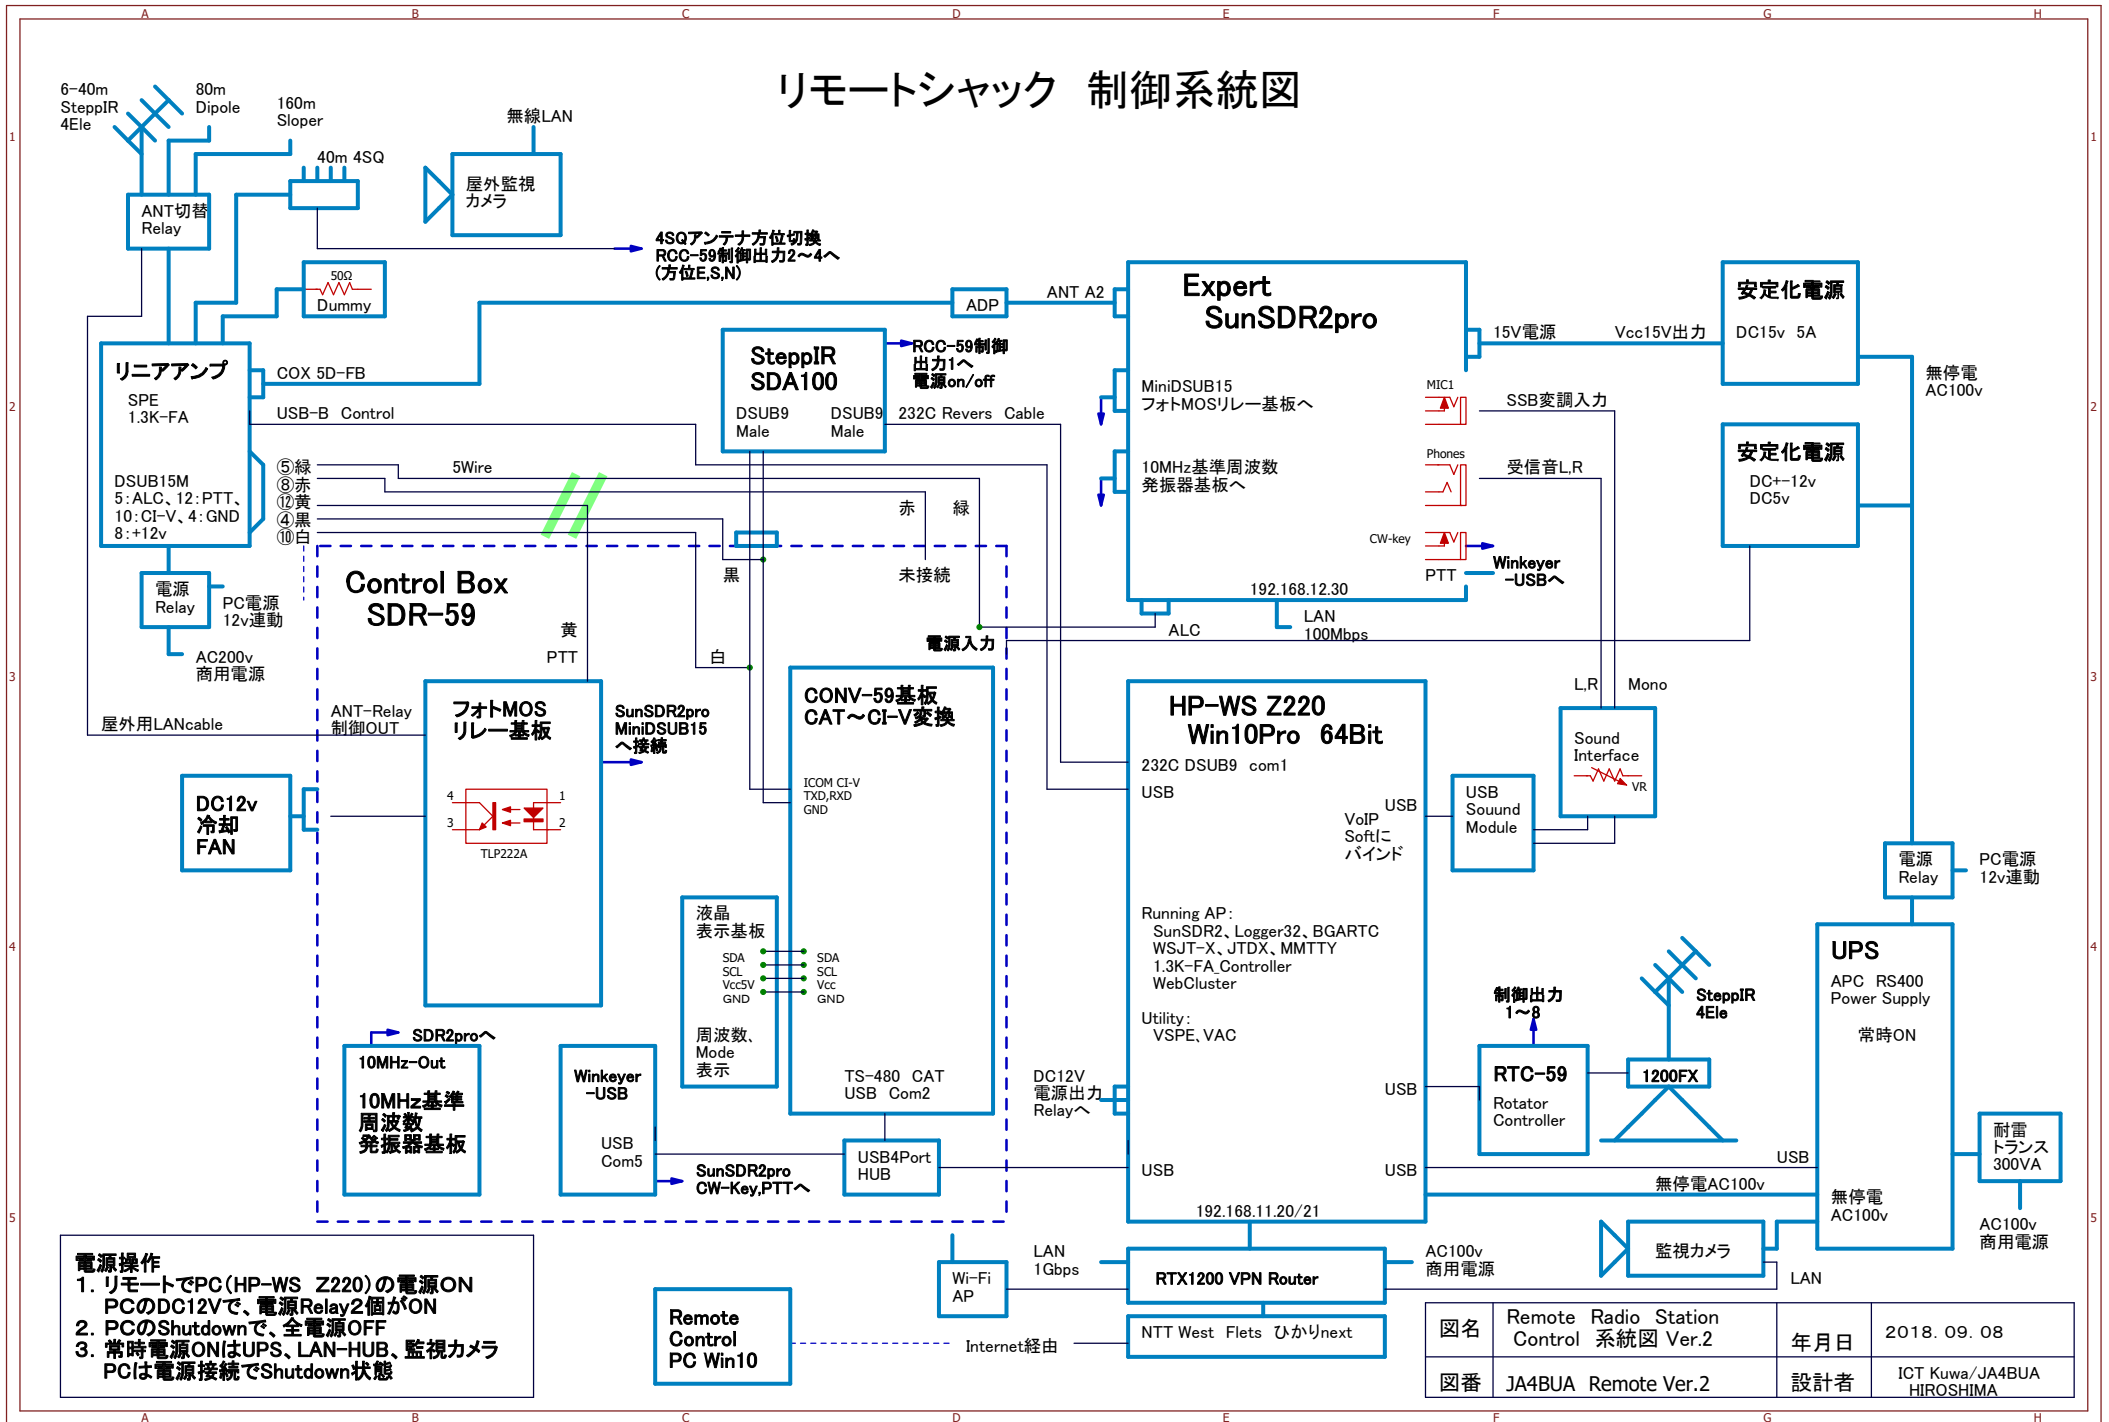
リモートシャック 制御系統図

6-40m SteppIR 4Ele
80m Dipole
160m Sloper
40m 4SQ
無線LAN
屋外監視カメラ
ANT切替 Relay
4SQアンテナ方位切換 RCC-59制御出力2～4へ (方位E,S,N)
50Ω Dummy
ADP
ANT A2
Expert SunSDR2pro
15V電源
Vcc15V出力
安定化電源 DC15v 5A
無停電 AC100v
リニアアンプ SPE 1.3K-FA
COX 5D-FB
USB-B Control
DSUB15M 5:ALC、12:PTT、10:CI-V、4:GND 8:+12v
SteppIR SDA100
DSUB9 Male
DSUB9 Male
RCC-59制御 出力1へ 電源on/off
232C Revers Cable
MiniDSUB15 フォトMOSリレー基板へ
MIC1
SSB変調入力
Phones
受信音L,R
10MHz基準周波数 発振器基板へ
安定化電源 DC+-12v DC5v
CW-key
Winkeyer -USBへ
PTT
192.168.12.30
ALC
LAN 100Mbps
⑤緑
⑧赤
⑫黄
④黒
⑩白
5Wire
赤
緑
黒
未接続
電源 Relay
PC電源 12v連動
AC200v 商用電源
Control Box SDR-59
黄
PTT
白
電源入力
屋外用LANcable
ANT-Relay 制御OUT
フォトMOS リレー基板
4 1 3 2
TLP222A
SunSDR2pro MiniDSUB15 へ接続
CONV-59基板 CAT～CI-V変換
ICOM CI-V TXD,RXD GND
HP-WS Z220 Win10Pro 64Bit
232C DSUB9 com1
USB
USB
VoIP Softに バインド
USB Souund Module
Sound Interface
VR
L,R
Mono
DC12v 冷却 FAN
液晶 表示基板
SDA SCL Vcc5V GND
SDA SCL Vcc GND
周波数、Mode 表示
TS-480 CAT USB Com2
Running AP: SunSDR2、Logger32、BGARTC WSJT-X、JTDX、MMTTY 1.3K-FA Controller WebCluster
Utility: VSPE、VAC
電源 Relay
PC電源 12v連動
UPS APC RS400 Power Supply
常時ON
制御出力 1～8
SteppIR 4Ele
SDR2proへ
10MHz-Out
10MHz基準 周波数 発振器基板
Winkeyer -USB
USB Com5
SunSDR2pro CW-Key,PTTへ
USB4Port HUB
DC12V 電源出力 Relayへ
USB
RTC-59 Rotator Controller
1200FX
USB
USB
USB
無停電AC100v
無停電 AC100v
耐雷 トランス 300VA
AC100v 商用電源
192.168.11.20/21
監視カメラ
Wi-Fi AP
LAN 1Gbps
RTX1200 VPN Router
AC100v 商用電源
LAN
電源操作
1. リモートでPC(HP-WS Z220)の電源ON
PCのDC12Vで、電源Relay2個がON
2. PCのShutdownで、全電源OFF
3. 常時電源ONはUPS、LAN-HUB、監視カメラ
PCは電源接続でShutdown状態
Remote Control PC Win10
Internet経由
NTT West Flets ひかりnext
| 図名 | Remote Radio Station Control 系統図 Ver.2 | 年月日 | 2018. 09. 08 |
|---|---|---|---|
| 図番 | JA4BUA Remote Ver.2 | 設計者 | ICT Kuwa/JA4BUA HIROSHIMA |